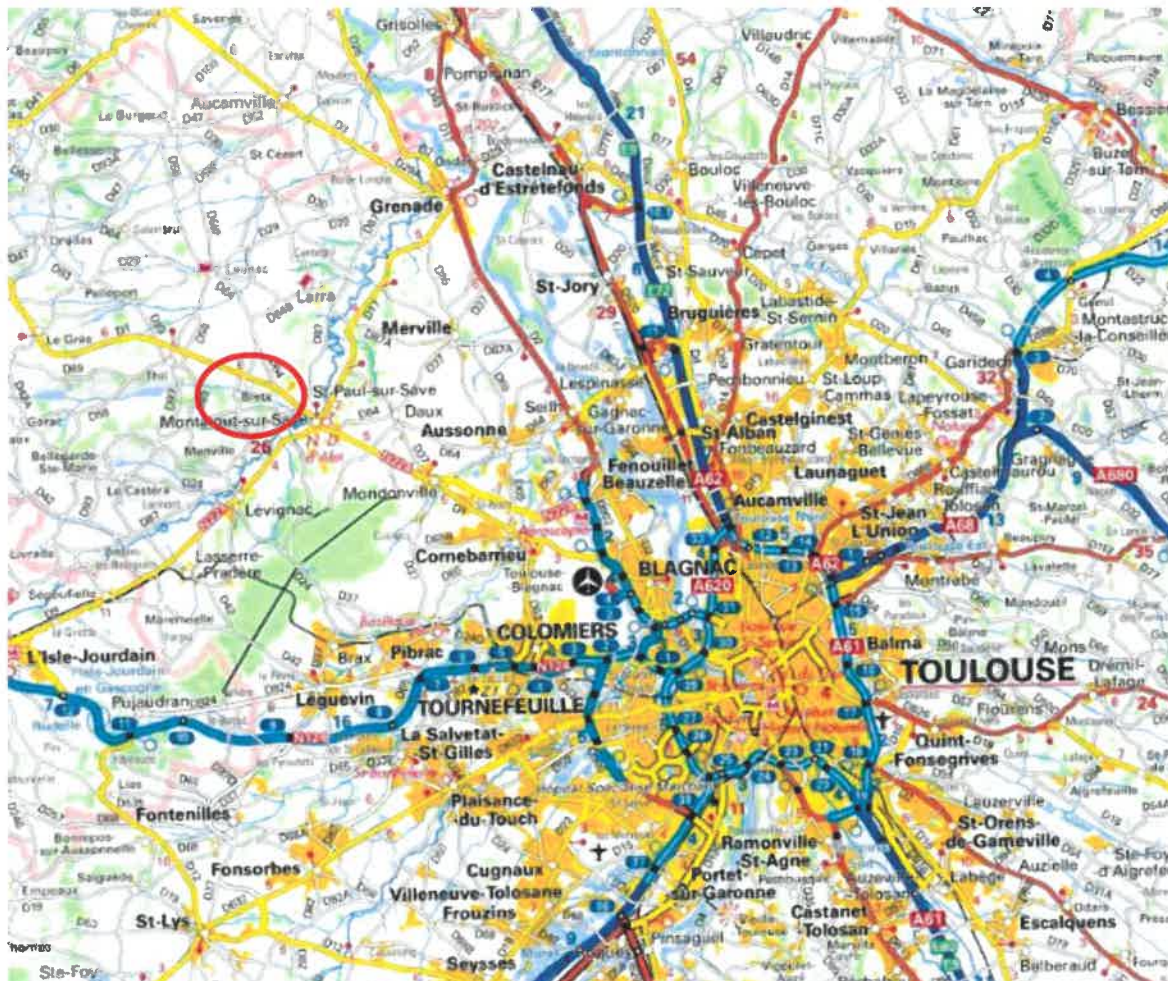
Savenes
Grisolles
Pompignan
Villaudric
54
Aucamville
St Cezert
Castelnau-d'Estretefonds
Bouloc
Villeneuve-lès-Bouloc
Buzet-sur-Tarn
Bessières
Grenade
Cepet
St Sauveur
St-Jory
Bruguières
Labastide-St-Sernin
Montastruc-la-Conseillère
Merville
Gratentour
Montberon
Garidech
Le Grès
St-Paul-sur-Save
Lespinasse
Pechbonnieu
St-Loup-Cammas
Lapeyrouse-Fossat
32
Bretx
Montaigut-sur-Save
Daux
Aussonne
Seilh
Gagnac-sur-Garonne
St-Alban
Castelginest
Fonbeauzard
St-Geniès-Bellevue
Launaguet
Fenouillet
Beauzelle
A62
Aucamville
Levignac
Mondonville
St-Jean
L'Union
A68
A680
Lasserre-Pradère
Cornebarrieu
Toulouse-Blagnac
BLAGNAC
A620
A62
Montrabé
Balma
COLOMIERS
A61
Brax
Pibrac
TOULOUSE
L'Isle-Jourdain
Léguevin
16
Pujaudran
TOURNEFEUILLE
N124
La Salvetat-St-Gilles
Quint-Fonsegrives
Flourens
Dremil-Lafage
Plaisance-du-Touch
Fontenilles
Ramonville-St-Agne
St-Orens-de-Gameville
Fonsorbes
Cugnaux
Portet-sur-Garonne
Labège
Villeneuve-Tolosane
Frouzins
Castanet-Tolosan
Escalquens
St-Lys
A61
Seysses
Pinsaguel
Ste-Foy
Balberaud